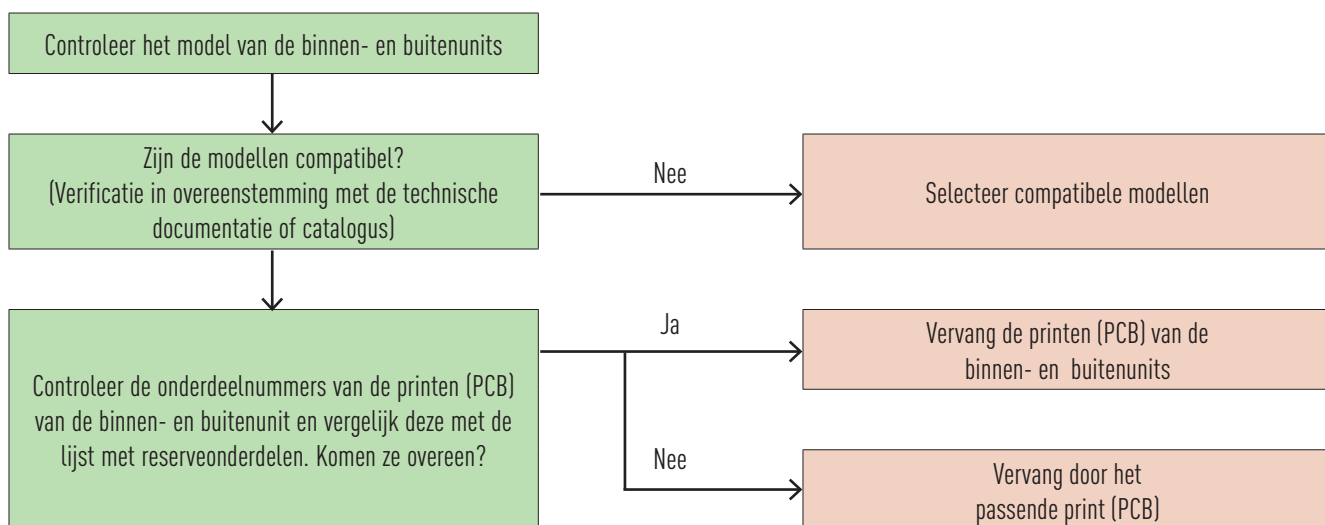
Controleer het model van de binnen- en buitenunits

Zijn de modellen compatibel?
(Verificatie in overeenstemming met de technische documentatie of catalogus)

Nee

Selecteer compatibele modellen

Controleer de onderdeelnummers van de printen (PCB) van de binnen- en buitenunit en vergelijk deze met de lijst met reserveonderdelen. Komen ze overeen?

Ja

Vervang de printen (PCB) van de binnen- en buitenunits

Nee

Vervang door het passende print (PCB)